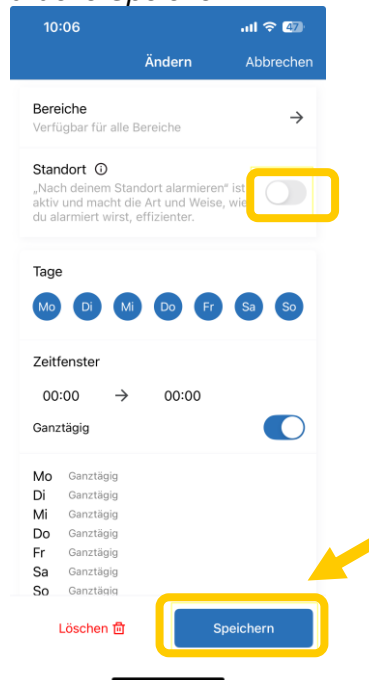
10:06

47

Ändern

Abbrechen

Bereiche

Verfügbar für alle Bereiche

Standort ⓘ

„Nach deinem Standort alarmieren" ist aktiv und macht die Art und Weise, wie du alarmiert wirst, effizienter.

Tage

Mo Di Mi Do Fr Sa So

Zeitfenster

00:00 → 00:00

Ganztägig

Mo Ganztägig
Di Ganztägig
Mi Ganztägig
Do Ganztägig
Fr Ganztägig
Sa Ganztägig
So Ganztägig

Löschen

Speichern